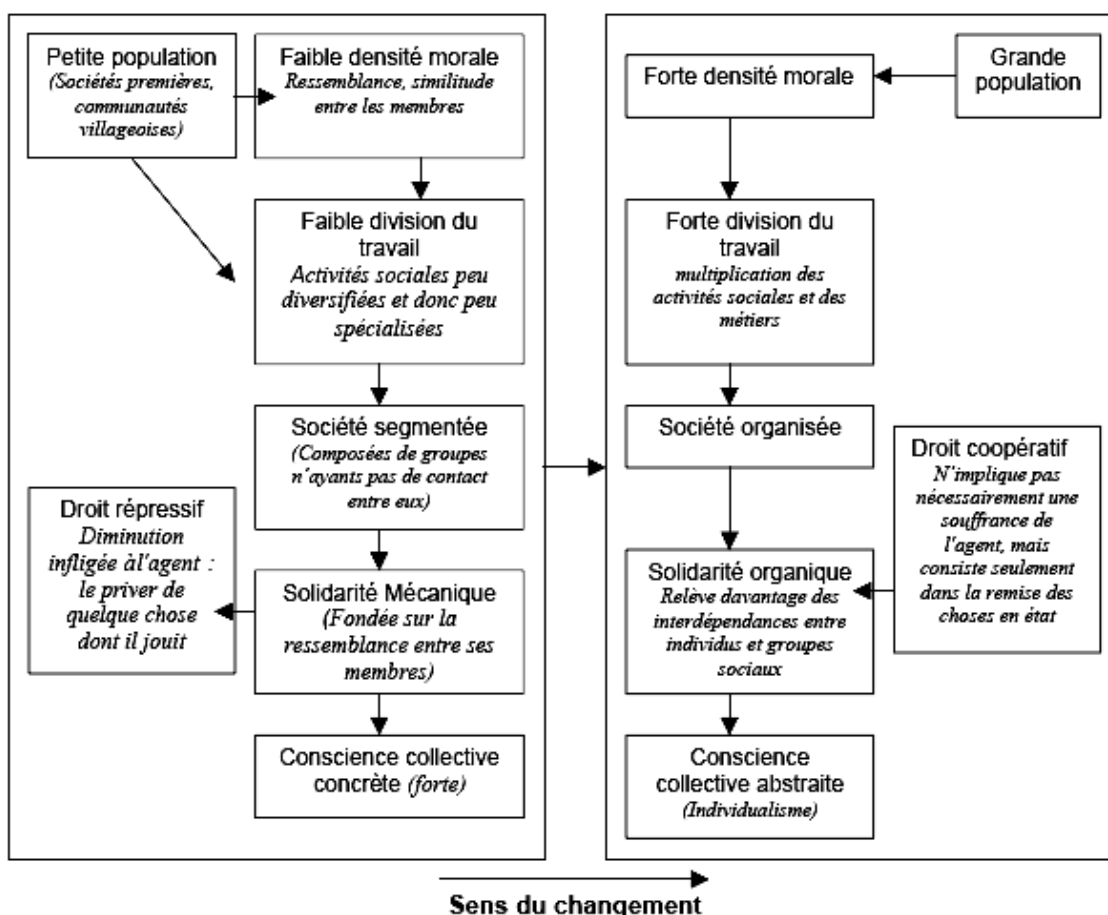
Petite population
(Sociétés premières, communautés villageoises)

Faible densité morale
Ressemblance, similitude entre les membres

Faible division du travail
Activités sociales peu diversifiées et donc peu spécialisées

Société segmentée
(Composées de groupes n'ayants pas de contact entre eux)

Droit répressif
Diminution infligée àl'agent : le priver de quelque chose dont il jouit

Solidarité Mécanique
(Fondée sur la ressemblance entre ses membres)

Conscience collective concrète (forte)

Grande population

Forte densité morale

Forte division du travail
multiplication des activités sociales et des métiers

Société organisée

Droit coopératif
N'implique pas nécessairement une souffrance de l'agent, mais consiste seulement dans la remise des choses en état

Solidarité organique
Relève davantage des interdépendances entre individus et groupes sociaux

Conscience collective abstraite
(Individualisme)

Sens du changement